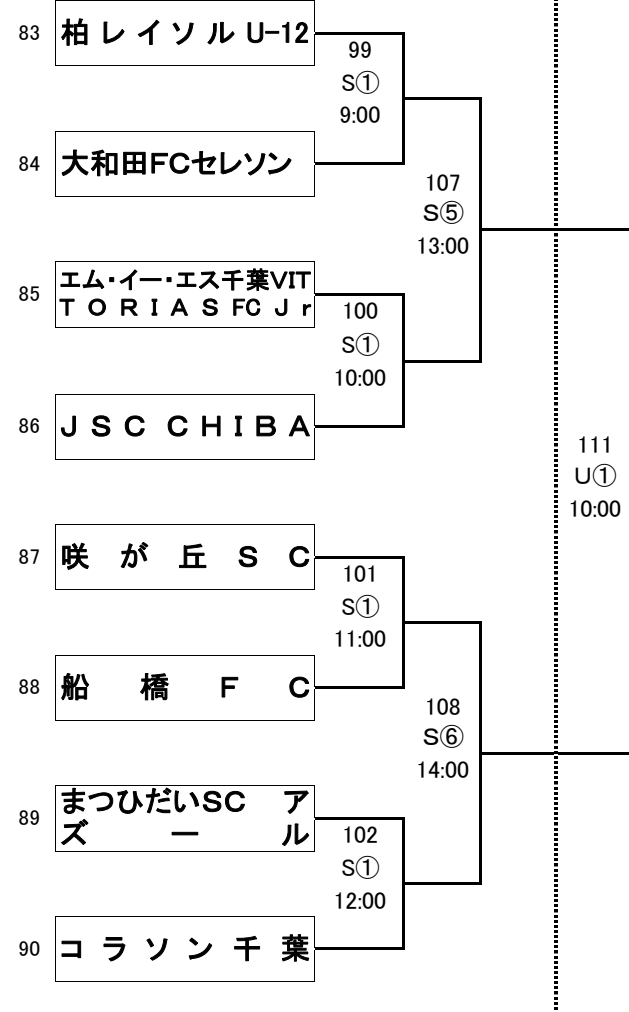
83 柏レイソルU-12

99
S①
9:00

84 大和田FCセレソン

107
S⑤
13:00

85 エム・イー・エス千葉VITTORIAS FC Jr

100
S①
10:00

86 JSC CHIBA

111
U①
10:00

87 咲が丘SC

101
S①
11:00

88 船橋FC

108
S⑥
14:00

89 まつひだいSC アズール

102
S①
12:00

90 コラソン千葉